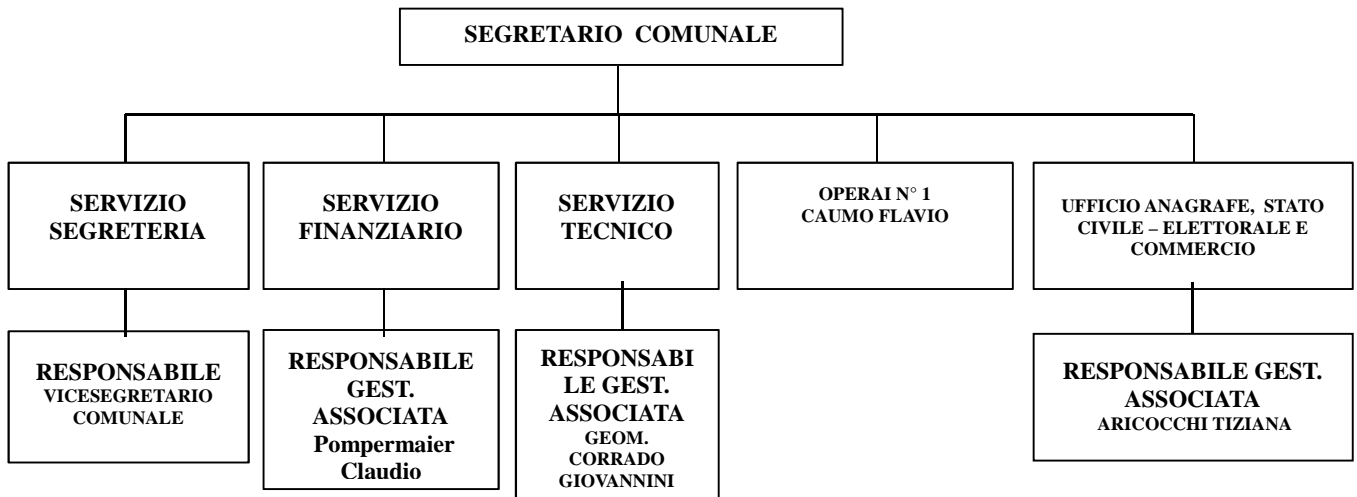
SEGRETARIO COMUNALE

SERVIZIO SEGRETERIA

RESPONSABILE
VICESEGRETARIO COMUNALE

SERVIZIO FINANZIARIO

RESPONSABILE GEST. ASSOCIATA
Pompermaier Claudio

SERVIZIO TECNICO

RESPONSABI LE GEST. ASSOCIATA
GEOM. CORRADO GIOVANNINI

OPERAI N° 1
CAUMO FLAVIO

UFFICIO ANAGRAFE, STATO CIVILE – ELETTORALE E COMMERCIO

RESPONSABILE GEST. ASSOCIATA
ARICOCCHI TIZIANA